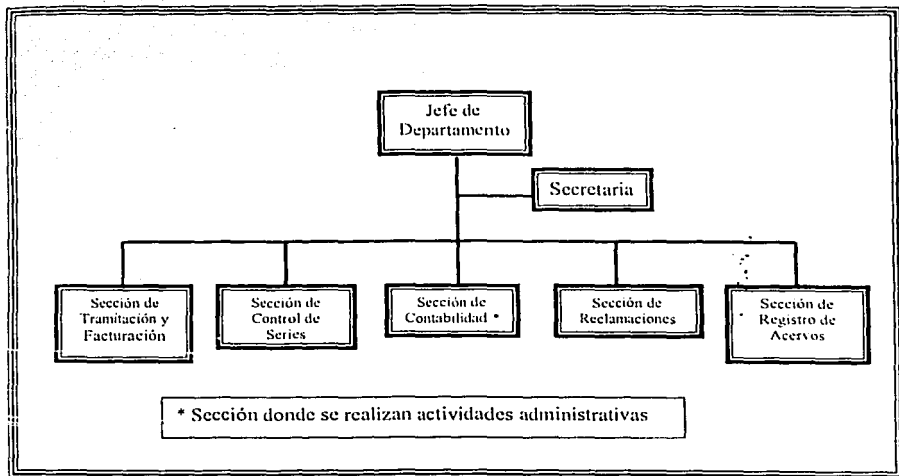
Jefe de Departamento

Secretaria

Sección de Tramitación y Facturación

Sección de Control de Series

Sección de Contabilidad *

Sección de Reclamaciones

Sección de Registro de Acervos

* Sección donde se realizan actividades administrativas